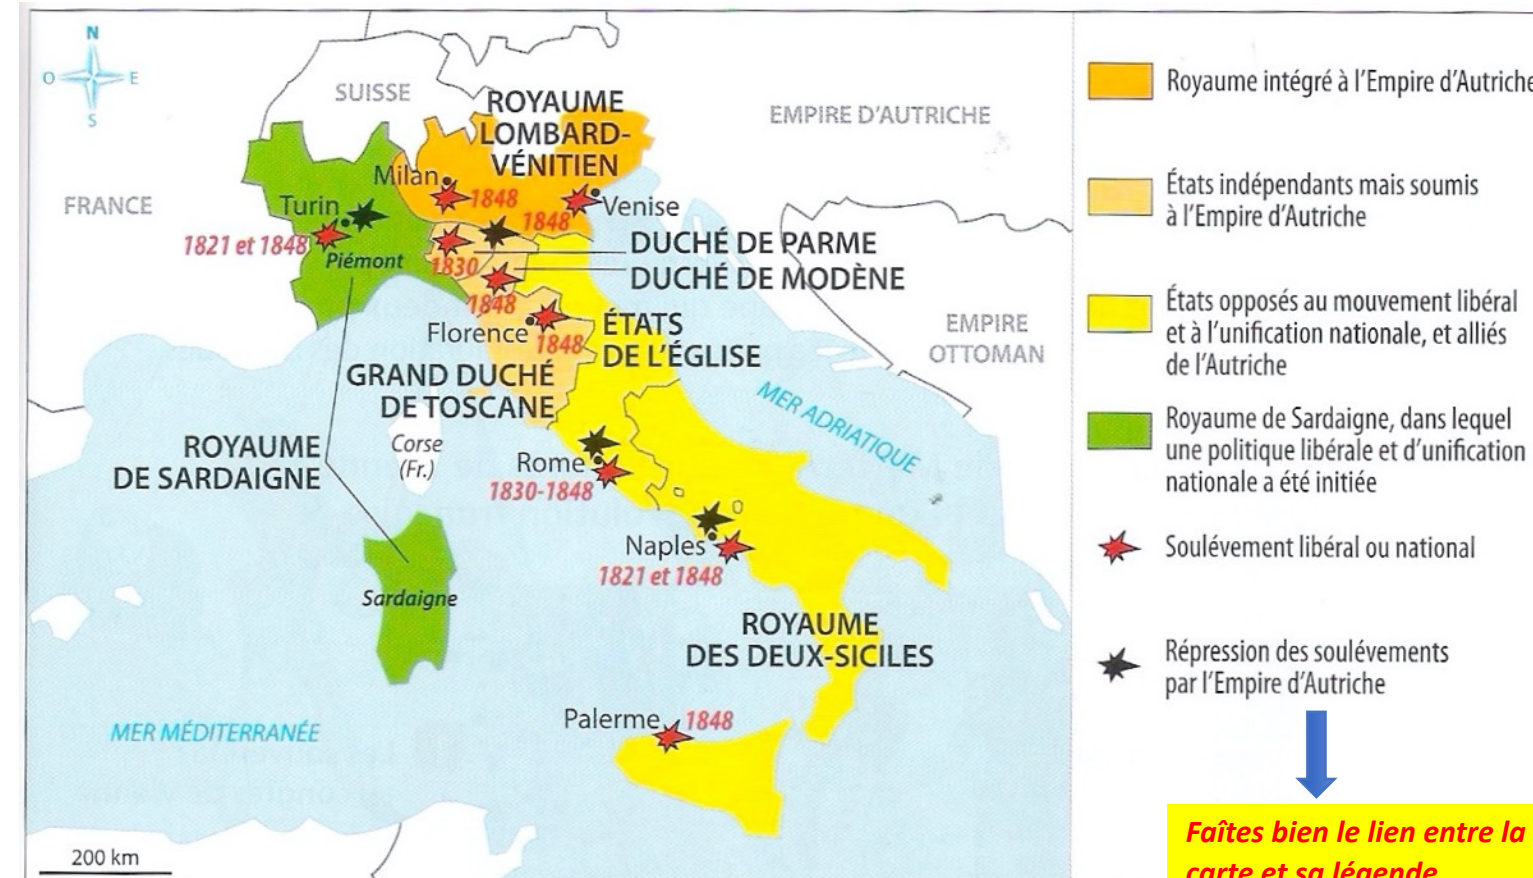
N
O E
S

SUISSE
ROYAUME LOMBARD-VÉNITIEN
EMPIRE D'AUTRICHE
FRANCE
Milan
1848
Venise
1848
Turin
1821 et 1848
Piémont
1830
DUCHÉ DE PARME
DUCHÉ DE MODÈNE
1848
Florence
1848
ÉTATS DE L'ÉGLISE
EMPIRE OTTOMAN
GRAND DUCHÉ DE TOSCANE
MER ADRIATIQUE
ROYAUME DE SARDAIGNE
Corse (Fr.)
Rome
1830-1848
Naples
1821 et 1848
Sardaigne
ROYAUME DES DEUX-SICILES
Palerme
1848
MER MÉDITERRANÉE
200 km

Royaume intégré à l'Empire d'Autriche

États indépendants mais soumis à l'Empire d'Autriche

États opposés au mouvement libéral et à l'unification nationale, et alliés de l'Autriche

Royaume de Sardaigne, dans lequel une politique libérale et d'unification nationale a été initiée

Soulévement libéral ou national

Répression des soulévements par l'Empire d'Autriche

Faîtes bien le lien entre la carte et sa légende